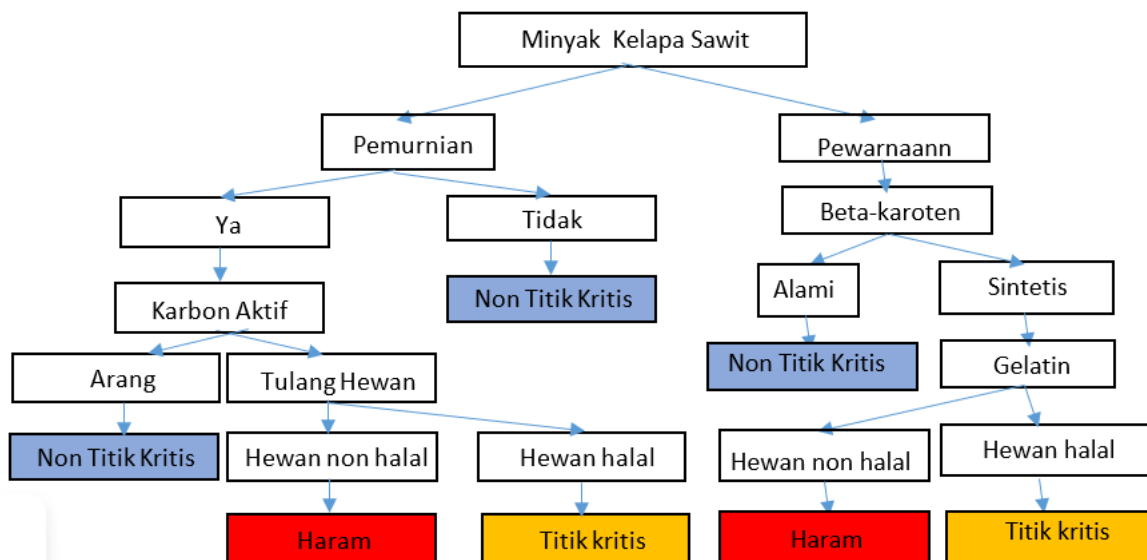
Minyak Kelapa Sawit

Pemurnian

Pewarnaann

Ya

Tidak

Beta-karoten

Karbon Aktif

Non Titik Kritis

Alami

Sintetis

Arang

Tulang Hewan

Non Titik Kritis

Gelatin

Non Titik Kritis

Hewan non halal

Hewan halal

Hewan non halal

Hewan halal

Haram

Titik kritis

Haram

Titik kritis